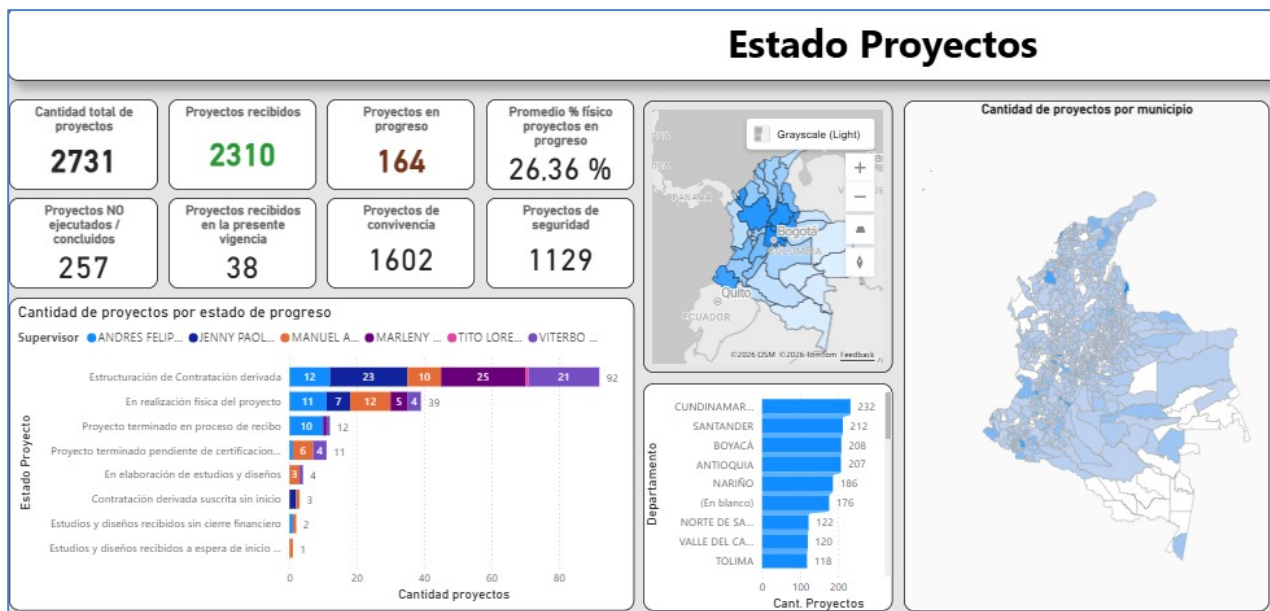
Estado Proyectos

Cantidad total de proyectos
2731

Proyectos recibidos
2310

Proyectos en progreso
164

Promedio % físico proyectos en progreso
26,36 %

Proyectos NO ejecutados / concluidos
257

Proyectos recibidos en la presente vigencia
38

Proyectos de convivencia
1602

Proyectos de seguridad
1129

Grayscale (Light)
PANAMÁ
Bogotá
COLOMBIA
Quito
ECUADOR
©2026 OSM ©2026 TomTom Feedback

Cantidad de proyectos por municipio

Cantidad de proyectos por estado de progreso
Supervisor ● ANDRES FELIP... ● JENNY PAOL... ● MANUEL A... ● MARLENY ... ● TITO LORE... ● VITERBO ...

Estado Proyecto

| Estado Proyecto | Valores | Total |
|---|---|---|
| Estructuración de Contratación derivada | 12, 23, 10, 25, 21 | 92 |
| En realización física del proyecto | 11, 7, 12, 5, 4 | 39 |
| Proyecto terminado en proceso de recibo | 10 | 12 |
| Proyecto terminado pendiente de certificacion... | 6, 4 | 11 |
| En elaboración de estudios y diseños | 3 | 4 |
| Contratación derivada suscrita sin inicio | | 3 |
| Estudios y diseños recibidos sin cierre financiero | | 2 |
| Estudios y diseños recibidos a espera de inicio ... | | 1 |

0 20 40 60 80
Cantidad proyectos

Departamento

| Departamento | Cant. Proyectos |
|---|---|
| CUNDINAMAR... | 232 |
| SANTANDER | 212 |
| BOYACÁ | 208 |
| ANTIOQUIA | 207 |
| NARIÑO | 186 |
| (En blanco) | 176 |
| NORTE DE SA... | 122 |
| VALLE DEL CA... | 120 |
| TOLIMA | 118 |

0 100 200
Cant. Proyectos